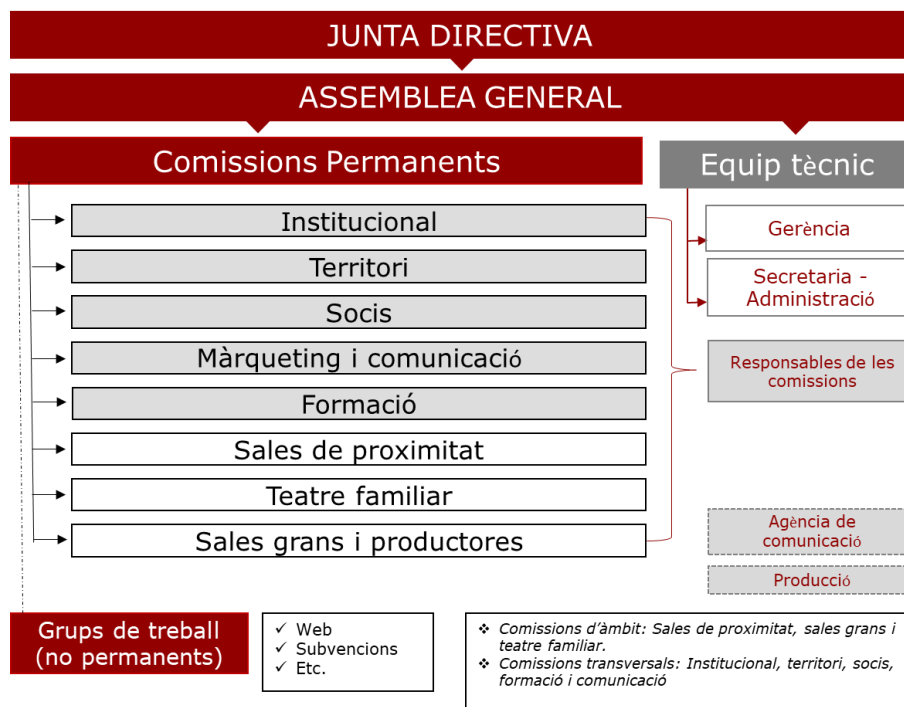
JUNTA DIRECTIVA

ASSEMBLEA GENERAL

Comissions Permanents

Equip tècnic

Institucional

Territori

Socis

Màrqueting i comunicació

Formació

Sales de proximitat

Teatre familiar

Sales grans i productores

Gerència

Secretaria - Administració

Responsables de les comissions

Agència de comunicació

Producció

Grups de treball (no permanents)

✓ Web
✓ Subvencions
✓ Etc.

❖ Comissions d'àmbit: Sales de proximitat, sales grans i teatre familiar.
❖ Comissions transversals: Institucional, territori, socis, formació i comunicació